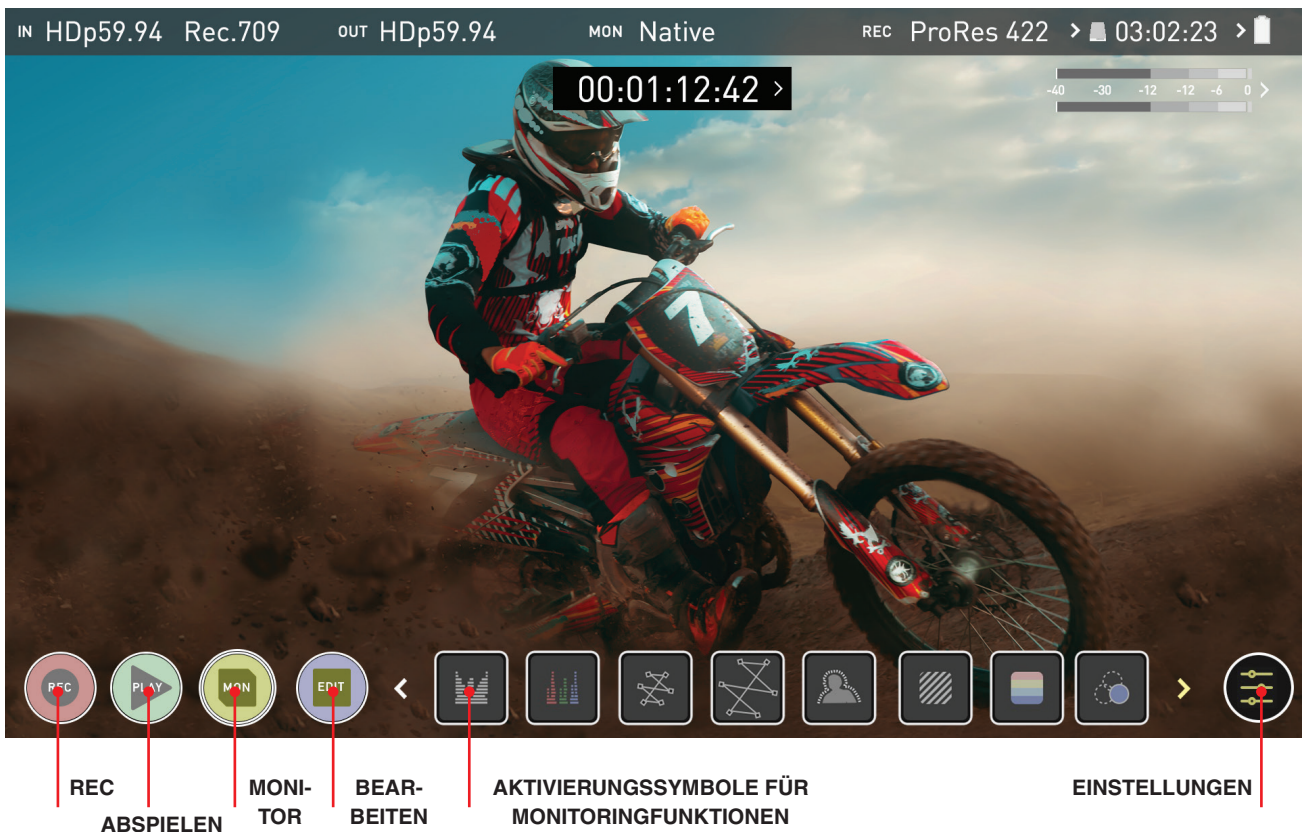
IN HDp59.94 Rec.709 OUT HDp59.94 MON Native REC ProRes 422 > 03:02:23 >

00:01:12:42 >

-40 -30 -12 -12 -6 0 >

7

REC PLAY MON EDIT

REC

ABSPIELEN

MONITOR

BEARBEITEN

AKTIVIERUNGSSYMBOLE FÜR MONITORINGFUNKTIONEN

EINSTELLUNGEN